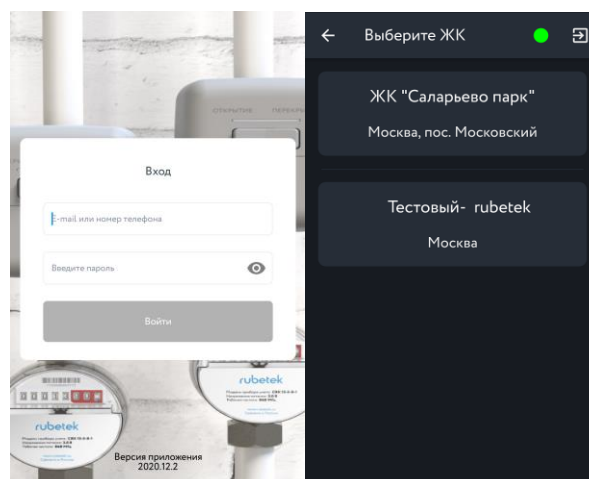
ОТКРЫТИЕ ПЕРЕКР

Вход

E-mail или номер телефона

Введите пароль

Войти

rubetek

rubetek

Версия приложения
2020.12.2

Выберите ЖК

ЖК "Саларьево парк"

Москва, пос. Московский

Тестовый- rubetek

Москва